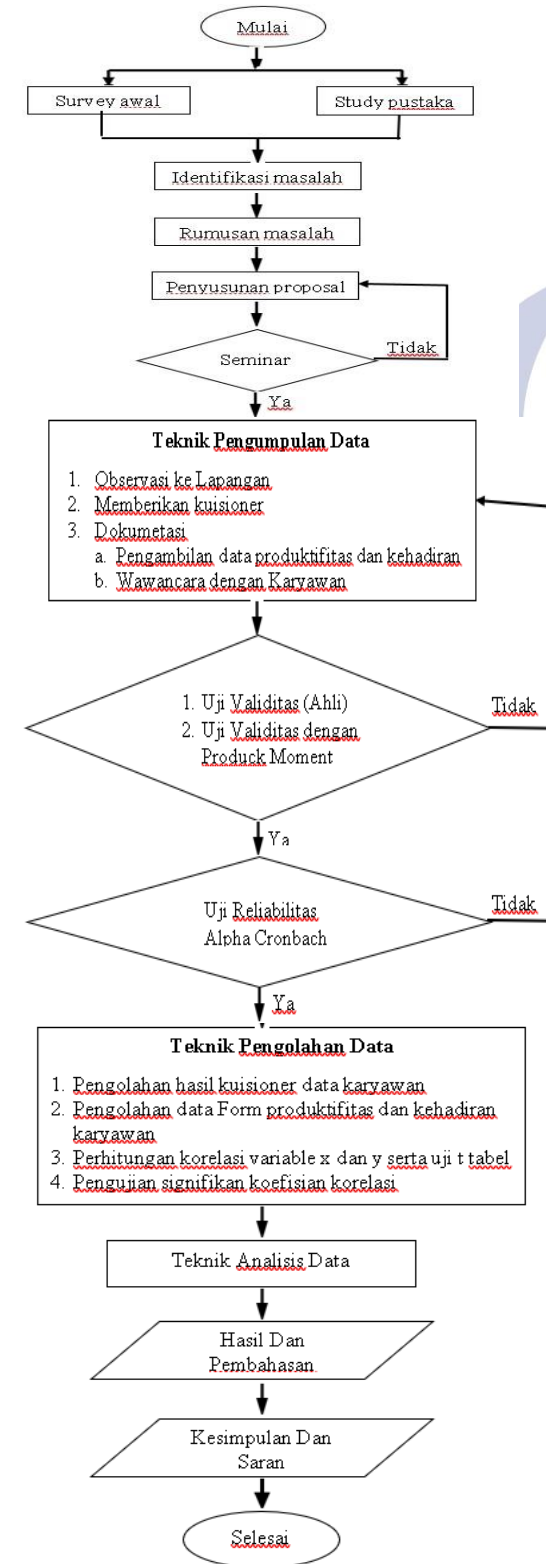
Mulai

Survey awal

Study pustaka

Identifikasi masalah

Rumusan masalah

Penyusunan proposal

Seminar

Tidak

Ya

Teknik Pengumpulan Data

1. Observasi ke Lapangan
2. Memberikan kuisioner
3. Dokumetasi
a. Pengambilan data produktifitas dan kehadiran
b. Wawancara dengan Karyawan

1. Uji Validitas (Ahli)
2. Uji Validitas dengan Produck Moment

Tidak

Ya

Uji Reliabilitas Alpha Cronbach

Tidak

Ya

Teknik Pengolahan Data

1. Pengolahan hasil kuisioner data karyawan
2. Pengolahan data Form produktifitas dan kehadiran karyawan
3. Perhitungan korelasi variable x dan y serta uji t tabel
4. Pengujian signifikan koefisian korelasi

Teknik Analisis Data

Hasil Dan Pembahasan

Kesimpulan Dan Saran

Selesai